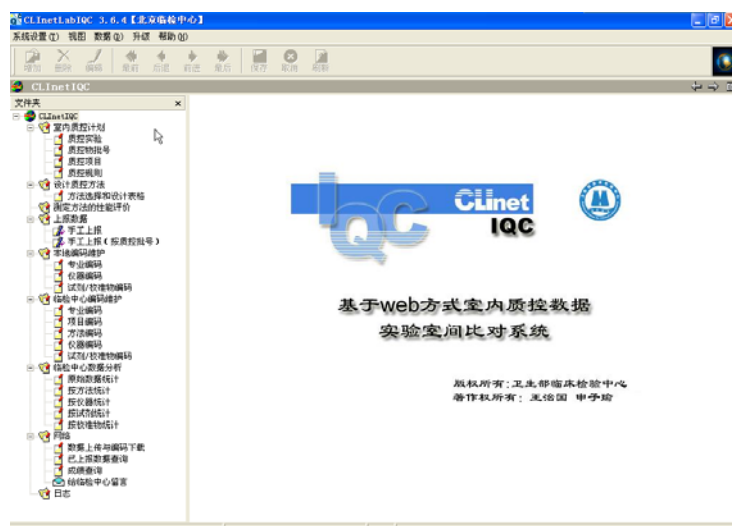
CLinetLabIQC 3.6.4【北京临检中心】

系统设置(T) 视图 数据(D) 升级 帮助(H)

增加 删除 编辑 最前 后退 前进 最后 保存 取消 刷新

CLinetIQC

文件夹

CLinetIQC
室内质控计划
质控实验
质控物批号
质控项目
质控规则
设计质控方法
方法选择和设计表格
测定方法的性能评价
上报数据
手工上报
手工上报（按质控批号）
本地编码维护
专业编码
仪器编码
试剂/校准物编码
临检中心编码维护
专业编码
项目编码
方法编码
仪器编码
试剂/校准物编码
临检中心数据分析
原始数据统计
按方法统计
按仪器统计
按试剂统计
按校准物统计
网络
数据上传与编码下载
已上报数据查询
成绩查询
给临检中心留言
日志

IQC
CLinet
IQC

基于web方式室内质控数据
实验室间比对系统

版权所有：卫生部临床检验中心
著作权所有：王治国 申子瑜